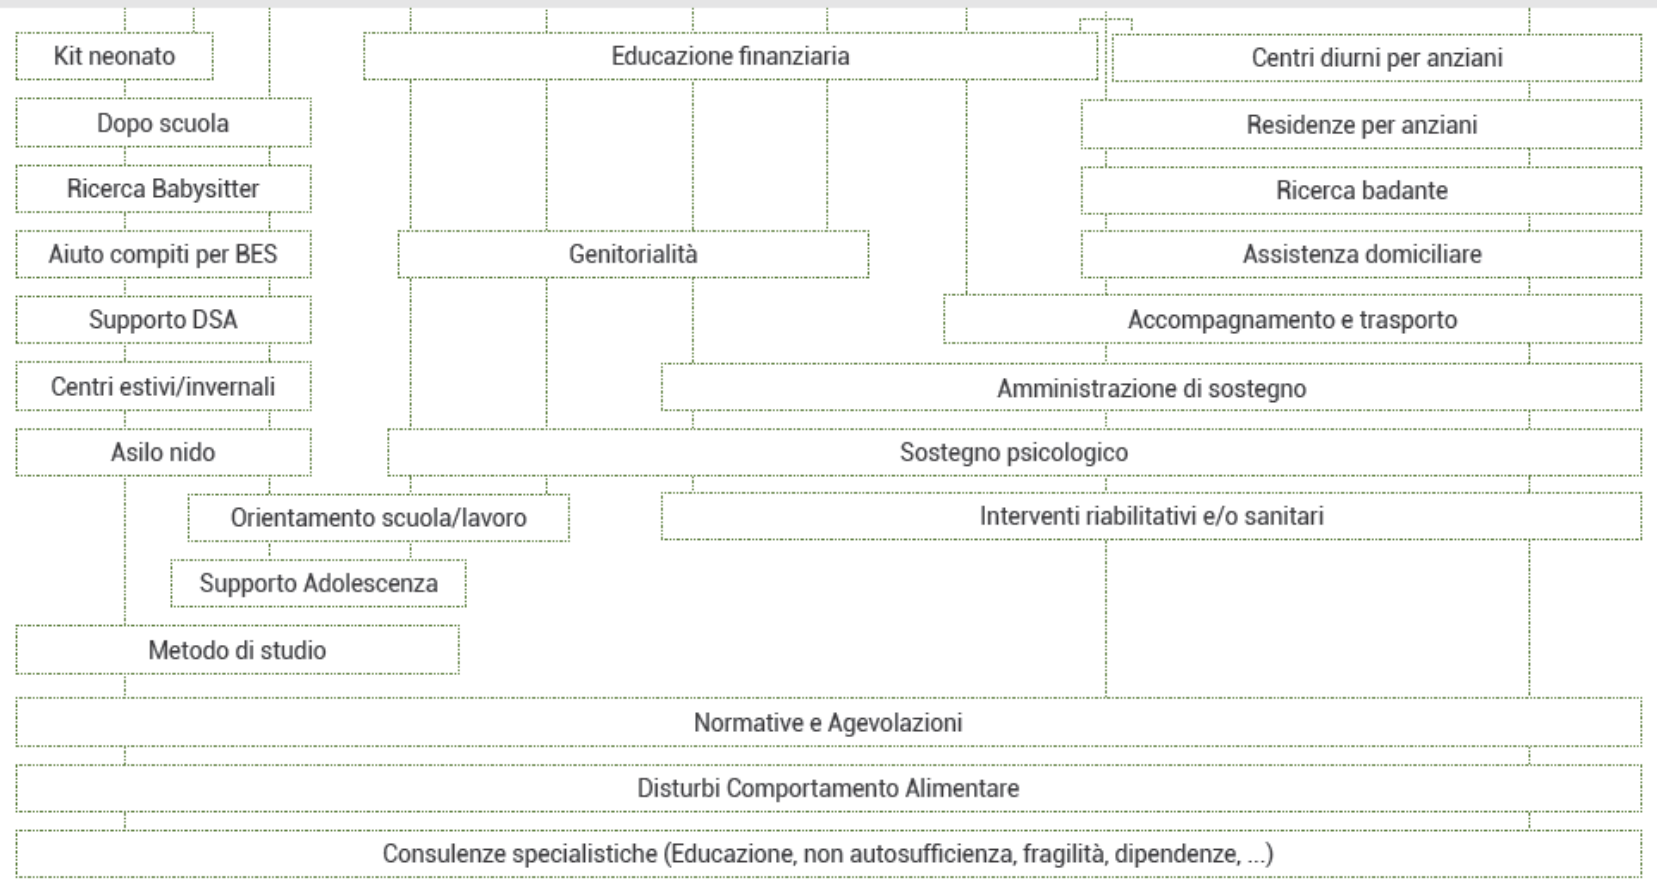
Kit neonato

Educazione finanziaria

Centri diurni per anziani

Dopo scuola

Residenze per anziani

Ricerca Babysitter

Ricerca badante

Aiuto compiti per BES

Genitorialità

Assistenza domiciliare

Supporto DSA

Accompagnamento e trasporto

Centri estivi/invernali

Amministrazione di sostegno

Asilo nido

Sostegno psicologico

Orientamento scuola/lavoro

Interventi riabilitativi e/o sanitari

Supporto Adolescenza

Metodo di studio

Normative e Agevolazioni

Disturbi Comportamento Alimentare

Consulenze specialistiche (Educazione, non autosufficienza, fragilità, dipendenze, ...)